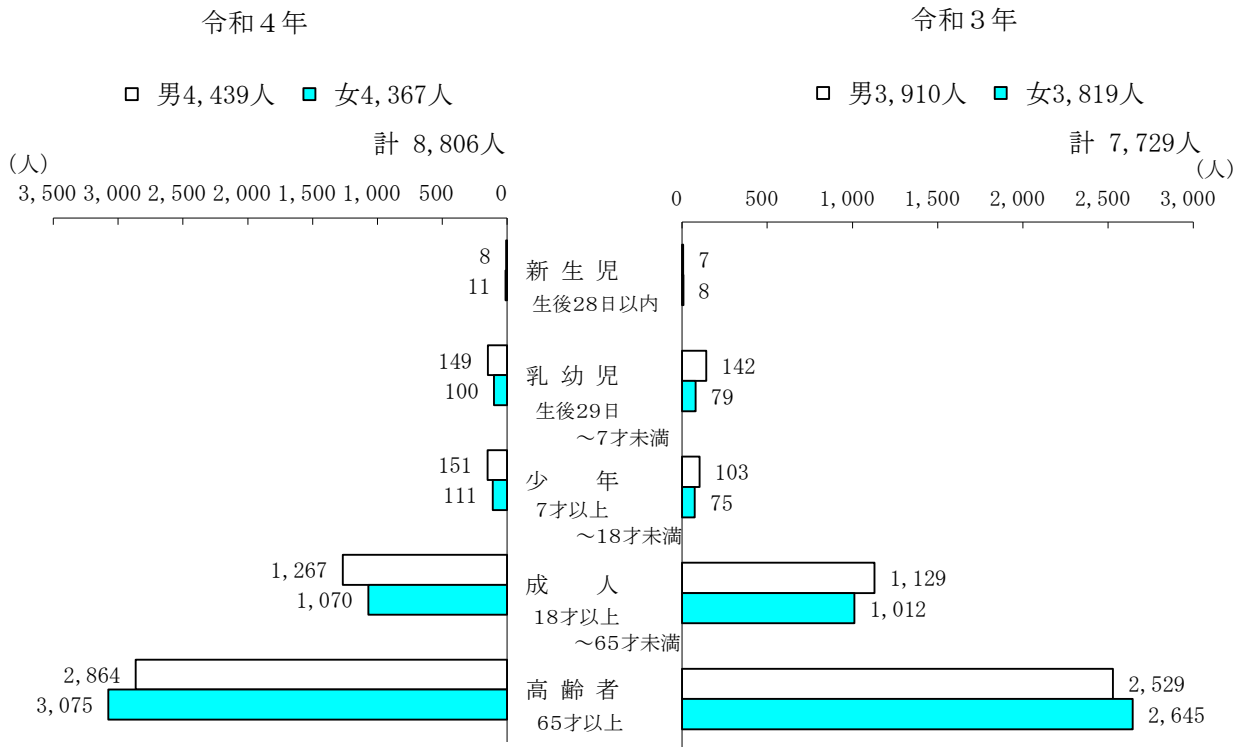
令和４年

□ 男4,439人 □ 女4,367人

計 8,806人

(人)

3,500 3,000 2,500 2,000 1,500 1,000 500 0

8
11

149
100

151
111

1,267
1,070

2,864
3,075

新 生 児
生後28日以内

乳 幼 児
生後29日
～7才未満

少 年
7才以上
～18才未満

成 人
18才以上
～65才未満

高 齢 者
65才以上

令和３年

□ 男3,910人 □ 女3,819人

計 7,729人

(人)

0 500 1,000 1,500 2,000 2,500 3,000

7
8

142
79

103
75

1,129
1,012

2,529
2,645